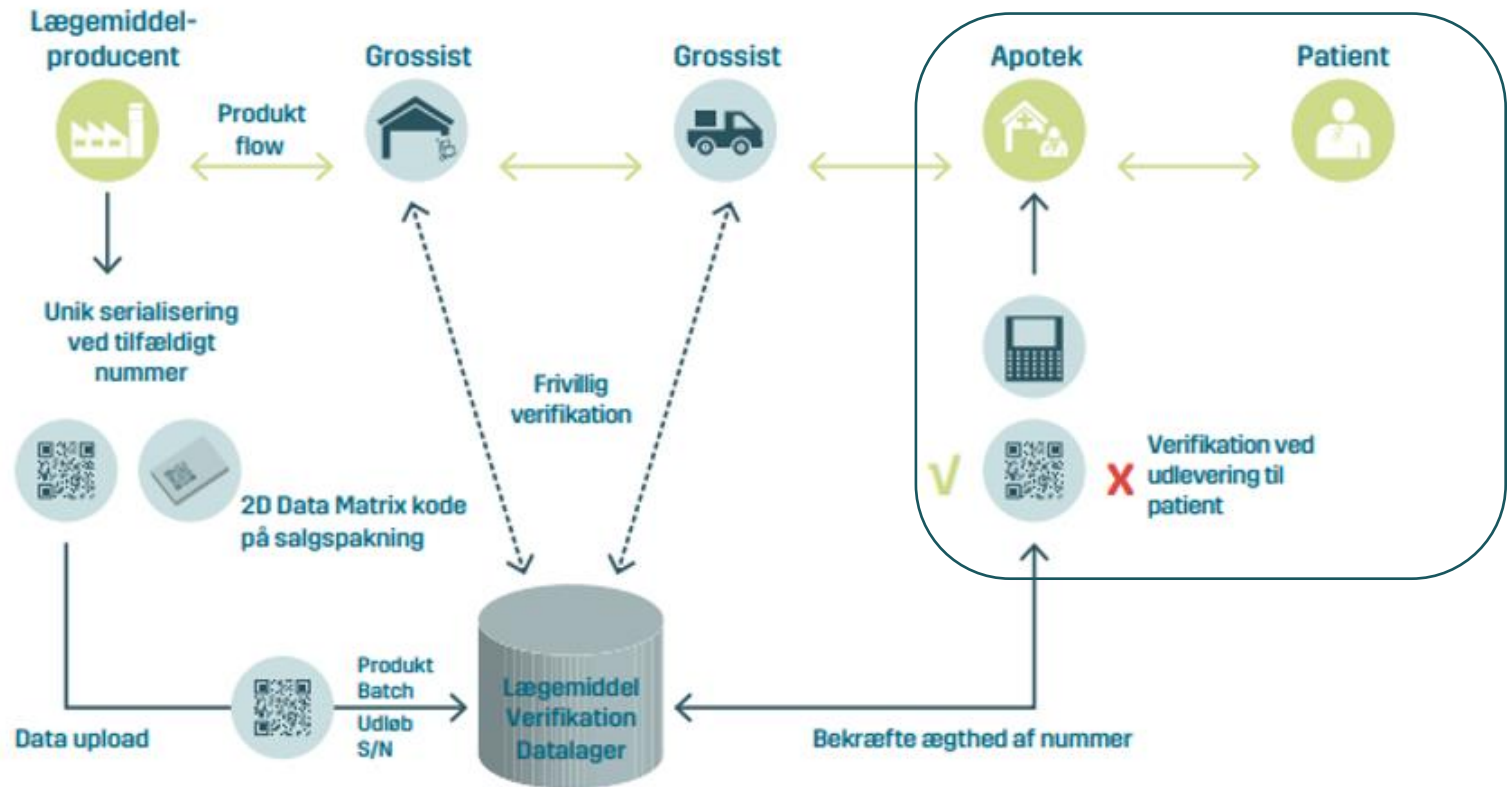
Lægemiddel-producent

Produkt flow

Grossist

Grossist

Apotek

Patient

Unik serialisering ved tilfældigt nummer

Frivillig verifikation

V

X

Verifikation ved udlevering til patient

2D Data Matrix kode på salgspakning

Produkt
Batch
Udløb
S/N

Lægemiddel Verifikation Datalager

Data upload

Bekræfte ægthed af nummer